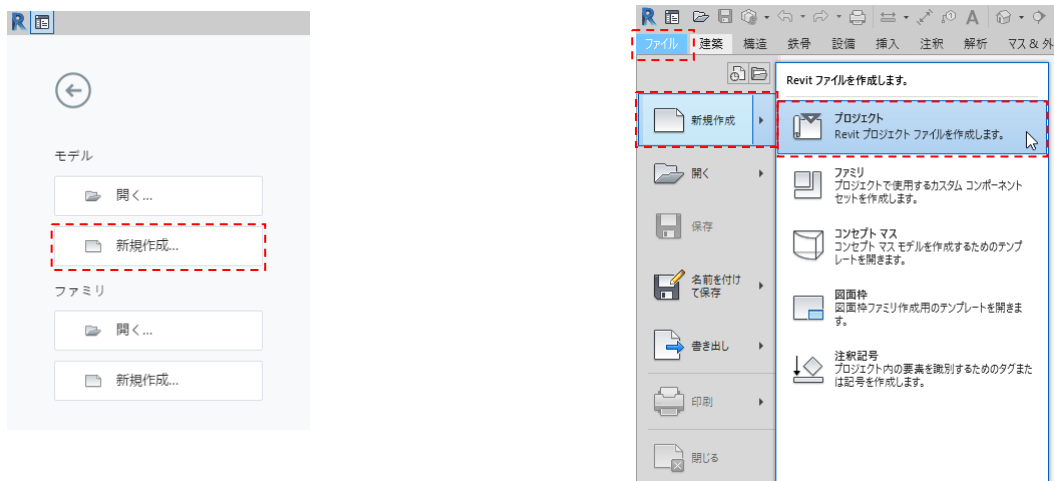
R

モデル

開く...

新規作成...

ファミリ

開く...

新規作成...

R

ファイル 建築 構造 鉄骨 設備 挿入 注釈 解析 マス＆外

Revit ファイルを作成します。

新規作成

プロジェクト
Revit プロジェクト ファイルを作成します。

開く

ファミリ
プロジェクトで使用するカスタム コンポーネント セットを作成します。

保存

コンセプト マス
コンセプト マス モデルを作成するためのテンプレートを開きます。

名前を付けて保存

図面枠
図面枠ファミリ作成用のテンプレートを開きます。

書き出し

注釈記号
プロジェクト内の要素を識別するためのタグまたは記号を作成します。

印刷

閉じる